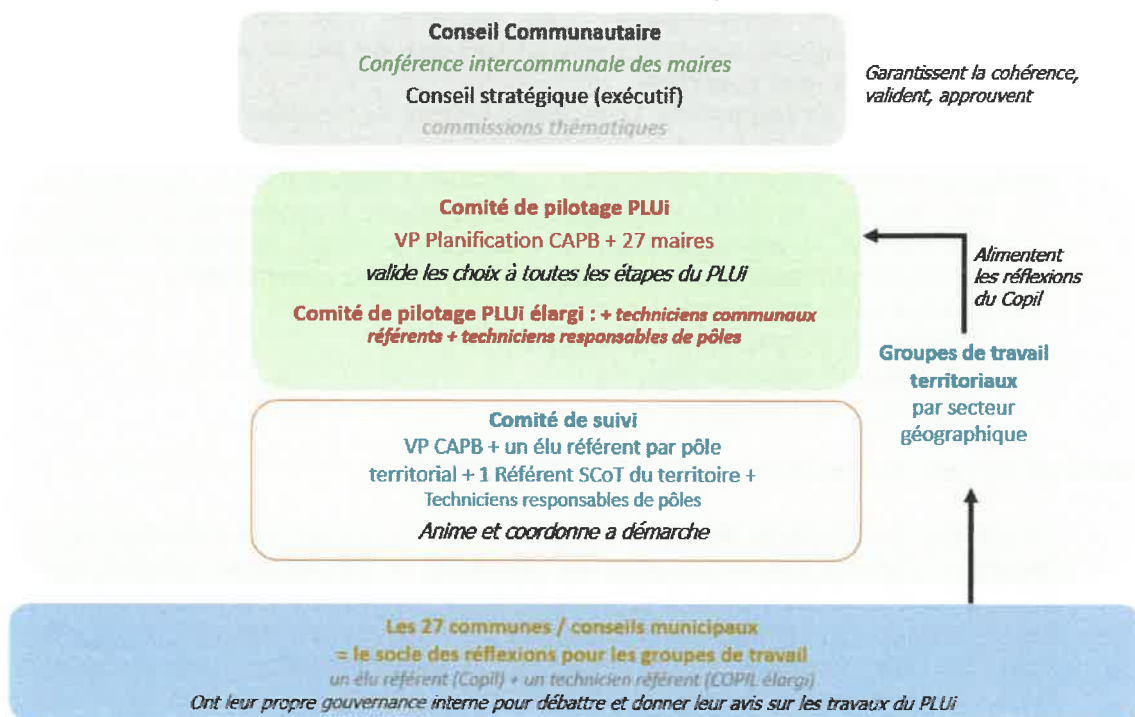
Conseil Communautaire
Conférence intercommunale des maires
Conseil stratégique (exécutif)
commissions thématiques

Garantissent la cohérence, valident, approuvent

Comité de pilotage PLUi
VP Planification CAPB + 27 maires
valide les choix à toutes les étapes du PLUi
Comité de pilotage PLUi élargi : + techniciens communaux référents + techniciens responsables de pôles

Alimentent les réflexions du Copil

Groupes de travail territoriaux par secteur géographique

Comité de suivi
VP CAPB + un élu référent par pôle territorial + 1 Référent SCoT du territoire + Techniciens responsables de pôles
Anime et coordonne a démarche

Les 27 communes / conseils municipaux
= le socle des réflexions pour les groupes de travail
un élu référent (Copil) + un technicien référent (COPIL élargi)
Ont leur propre gouvernance interne pour débattre et donner leur avis sur les travaux du PLUi